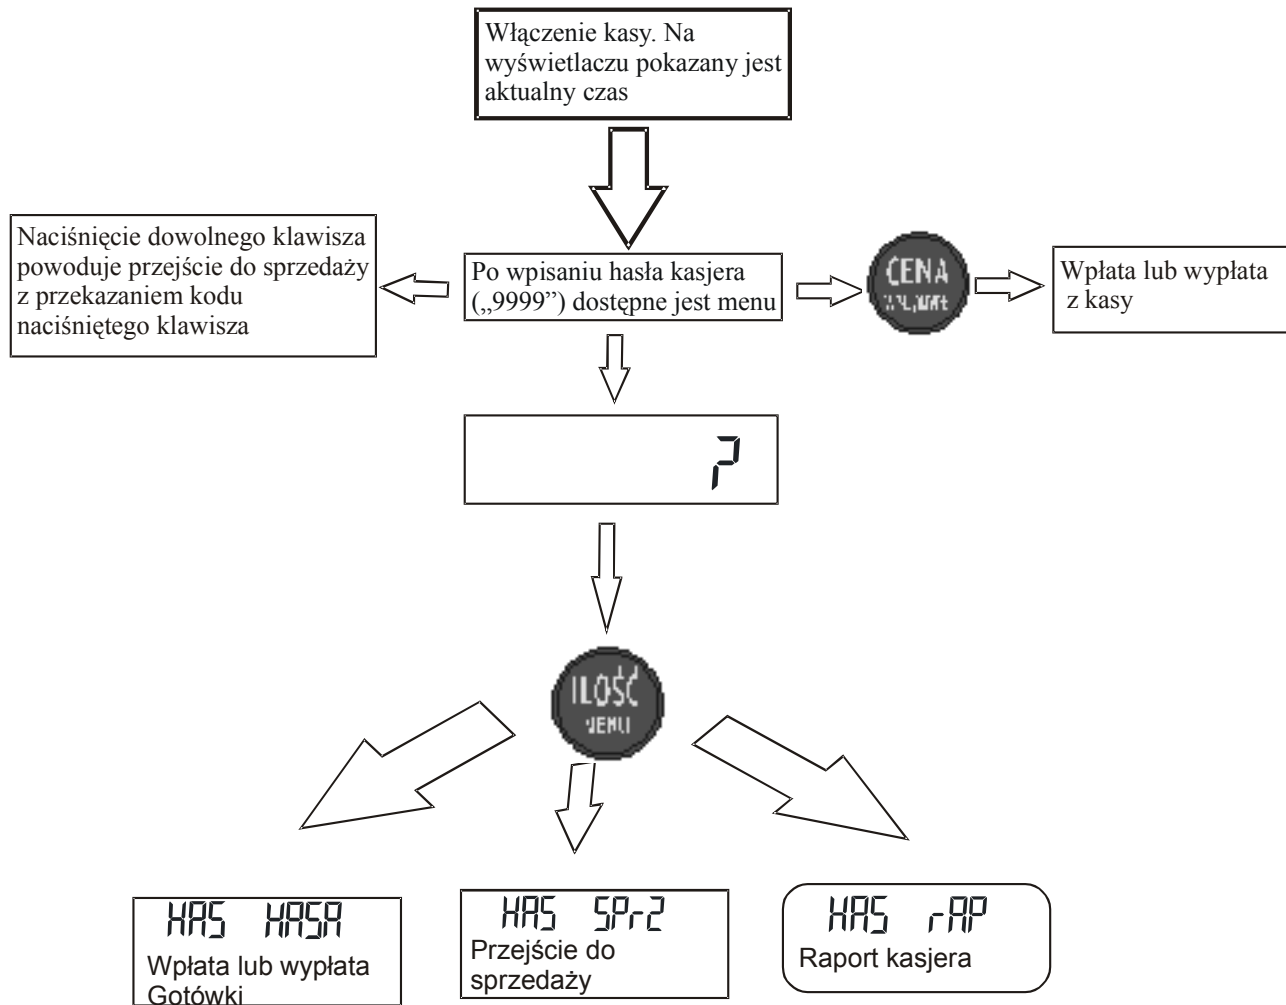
Włączenie kasy. Na wyświetlaczu pokazany jest aktualny czas

Naciśnięcie dowolnego klawisza powoduje przejście do sprzedaży z przekazaniem kodu naciśniętego klawisza

Po wpisaniu hasła kasjera („9999") dostępne jest menu

CENA
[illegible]

Wpłata lub wypłata z kasy

?

ILOŚĆ
MENU

HAS HASA
Wpłata lub wypłata Gotówki

HAS SPr2
Przejście do sprzedaży

HAS rAP
Raport kasjera